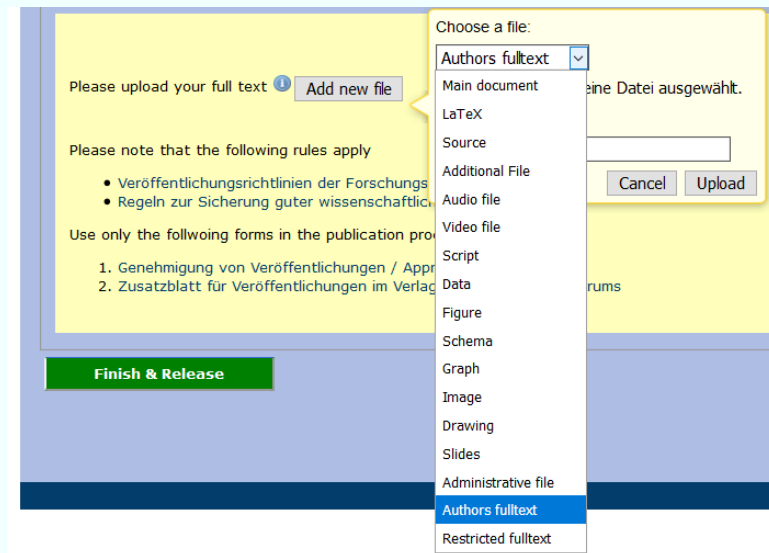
Please upload your full text Add new file

Please note that the following rules apply

- Veröffentlichungsrichtlinien der Forschungs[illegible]
- Regeln zur Sicherung guter wissenschaftlic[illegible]

Use only the follwoing forms in the publication pro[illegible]

1. Genehmigung von Veröffentlichungen / Appr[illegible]
2. Zusatzblatt für Veröffentlichungen im Verlag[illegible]rums

Finish & Release

Choose a file:

Authors fulltext

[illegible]eine Datei ausgewählt.

Cancel Upload

Main document
LaTeX
Source
Additional File
Audio file
Video file
Script
Data
Figure
Schema
Graph
Image
Drawing
Slides
Administrative file
Authors fulltext
Restricted fulltext